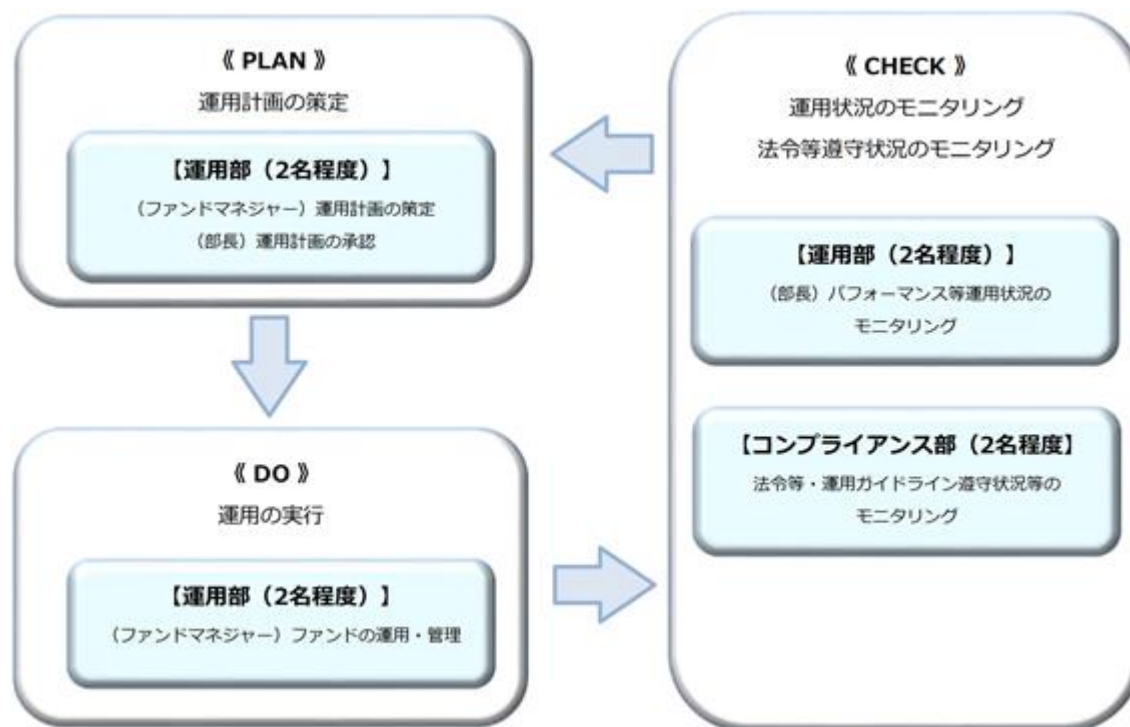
《 PLAN 》
運用計画の策定

【運用部（2名程度）】
（ファンドマネジャー）運用計画の策定
（部長）運用計画の承認

《 DO 》
運用の実行

【運用部（2名程度）】
（ファンドマネジャー）ファンドの運用・管理

《 CHECK 》
運用状況のモニタリング
法令等遵守状況のモニタリング

【運用部（2名程度）】
（部長）パフォーマンス等運用状況のモニタリング

【コンプライアンス部（2名程度】
法令等・運用ガイドライン遵守状況等のモニタリング